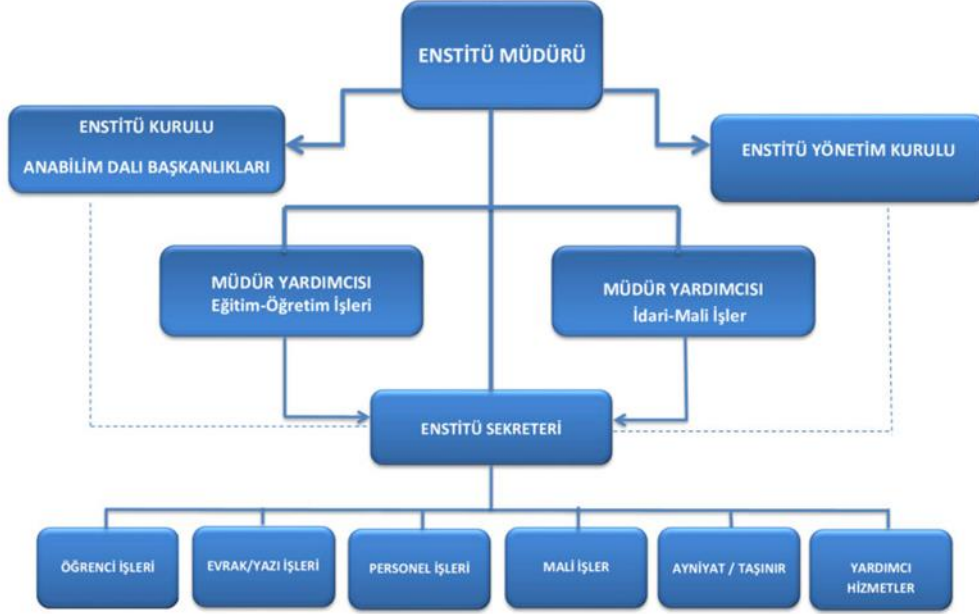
ENSTİTÜ MÜDÜRÜ

ENSTİTÜ KURULU

ANABİLİM DALI BAŞKANLIKLARI

ENSTİTÜ YÖNETİM KURULU

MÜDÜR YARDIMCISI
Eğitim-Öğretim İşleri

MÜDÜR YARDIMCISI
İdari-Mali İşler

ENSTİTÜ SEKRETERİ

ÖĞRENCİ İŞLERİ

EVRAK/YAZI İŞLERİ

PERSONEL İŞLERİ

MALİ İŞLER

AYNİYAT / TAŞINIR

YARDIMCI HİZMETLER